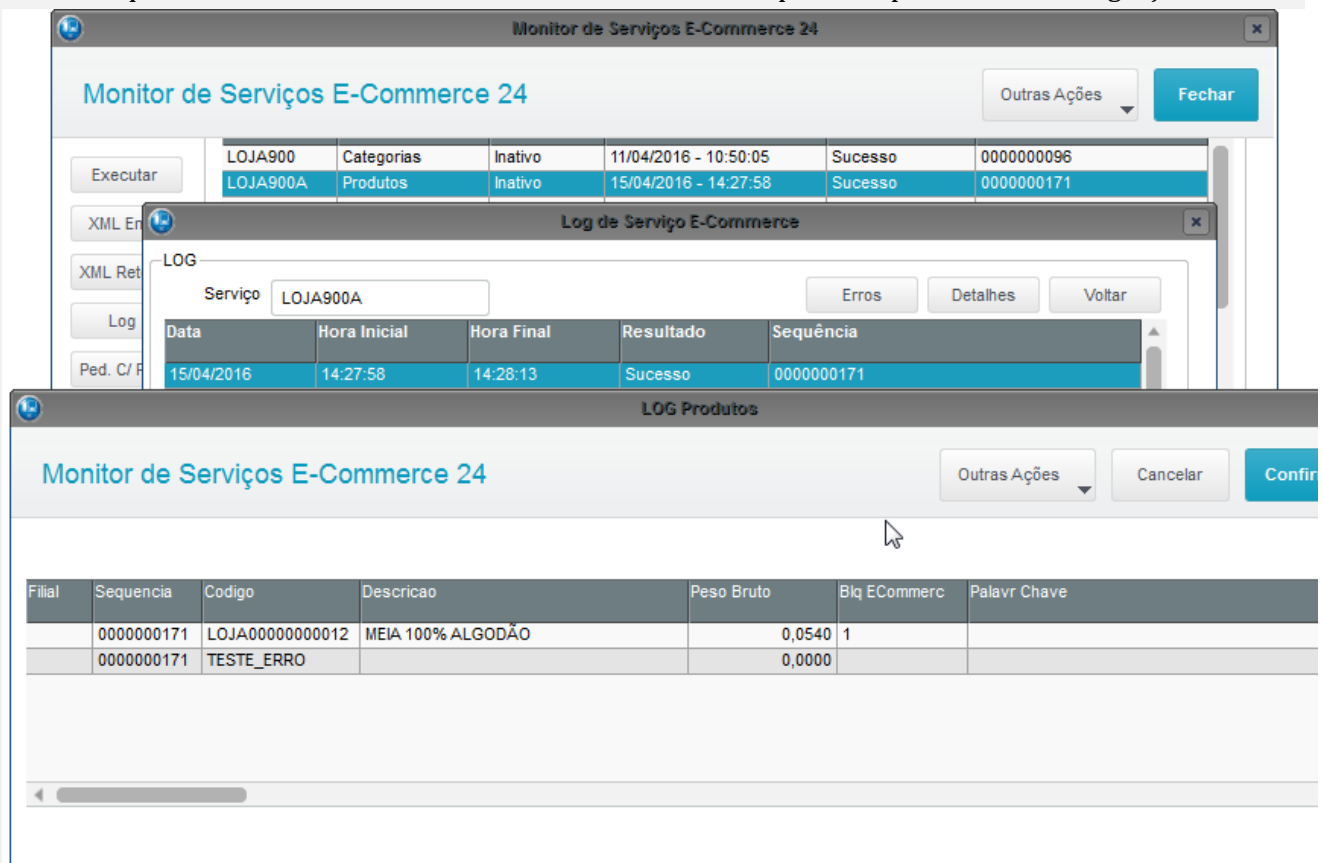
Monitor de Serviços E-Commerce 24

Monitor de Serviços E-Commerce 24

Outras Ações

Fechar

Executar

XML En

XML Ret

Log

Ped. C/ P

| LOJA900 | Categorias | Inativo | 11/04/2016 - 10:50:05 | Sucesso | 0000000096 |
|---|---|---|---|---|---|
| LOJA900A | Produtos | Inativo | 15/04/2016 - 14:27:58 | Sucesso | 0000000171 |

Log de Serviço E-Commerce

LOG

Serviço LOJA900A

Erros

Detalhes

Voltar

| Data | Hora Inicial | Hora Final | Resultado | Sequência |
|---|---|---|---|---|
| 15/04/2016 | 14:27:58 | 14:28:13 | Sucesso | 0000000171 |

LOG Produtos

Monitor de Serviços E-Commerce 24

Outras Ações

Cancelar

Confir

| Filial | Sequencia | Codigo | Descricao | Peso Bruto | Blq ECommerc | Palavr Chave |
|---|---|---|---|---|---|---|
| | 0000000171 | LOJA00000000012 | MEIA 100% ALGODÃO | 0,0540 | 1 | |
| | 0000000171 | TESTE_ERRO | | 0,0000 | | |